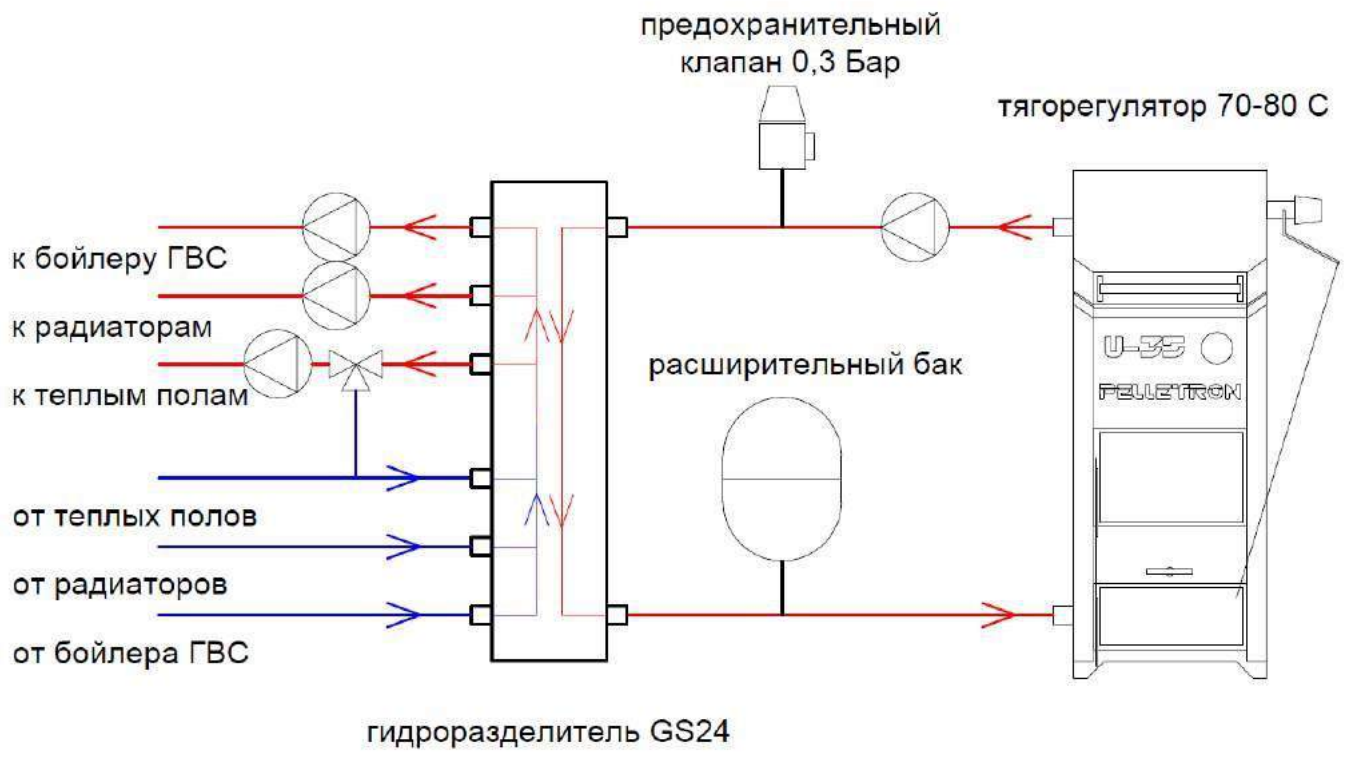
предохранительный клапан 0,3 Бар

тягорегулятор 70-80 С

к бойлеру ГВС

к радиаторам

к теплым полам

расширительный бак

U-35

PELLETRON

от теплых полов

от радиаторов

от бойлера ГВС

гидроразделитель GS24